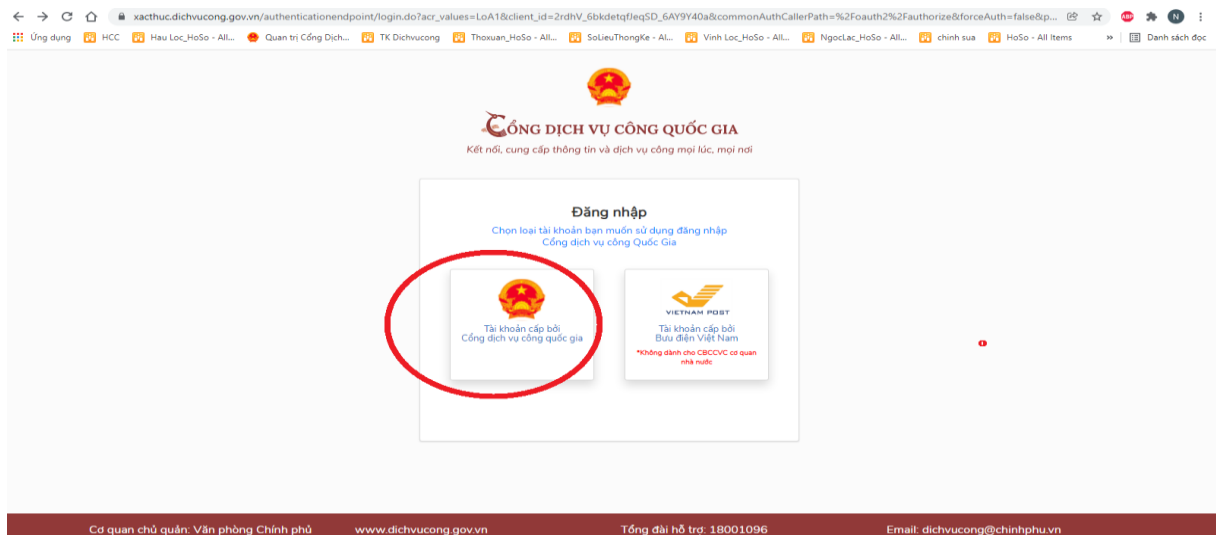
xacthuc.dichvucong.gov.vn/authenticationendpoint/login.do?acr_values=LoA1&client_id=2rdhV_6bkdetqfJeqSD_6AY9Y40a&commonAuthCallerPath=%2Foauth2%2Fauthorize&forceAuth=false&p...

Ứng dụng HCC Hau Loc_HoSo - All... Quan trị Cổng Dịch... TK Dichvucong Thoxuan_HoSo - All... SoLieuThongKe - Al... Vinh Loc_HoSo - All... NgocLac_HoSo - All... chinh sua HoSo - All Items » Danh sách đọc

CỔNG DỊCH VỤ CÔNG QUỐC GIA
Kết nối, cung cấp thông tin và dịch vụ công mọi lúc, mọi nơi

Đăng nhập
Chọn loại tài khoản bạn muốn sử dụng đăng nhập Cổng dịch vụ công Quốc Gia

Tài khoản cấp bởi Cổng dịch vụ công quốc gia

VIETNAM POST
Tài khoản cấp bởi Bưu điện Việt Nam
*Không dành cho CBCCVC cơ quan nhà nước

Cơ quan chủ quản: Văn phòng Chính phủ www.dichvucong.gov.vn Tổng đài hỗ trợ: 18001096 Email: dichvucong@chinhphu.vn